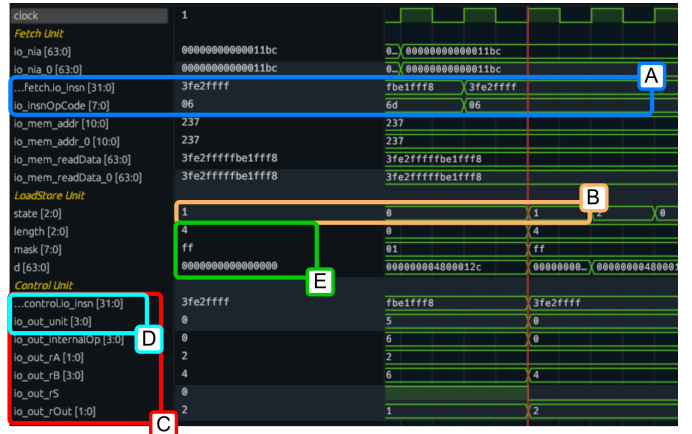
clock
Fetch Unit
io_nia [63:0]
io_nia_0 [63:0]
...fetch.io_insn [31:0]
io_insnOpCode [7:0]
io_mem_addr [10:0]
io_mem_addr_0 [10:0]
io_mem_readData [63:0]
io_mem_readData_0 [63:0]
LoadStore Unit
state [2:0]
length [2:0]
mask [7:0]
d [63:0]
Control Unit
...control.io_insn [31:0]
io_out_unit [3:0]
io_out_internalOp [3:0]
io_out_rA [1:0]
io_out_rB [3:0]
io_out_rS
io_out_rOut [1:0]

1
00000000000011bc
00000000000011bc
3fe2ffff
06
237
237
3fe2ffffbe1fff8
3fe2ffffbe1fff8
1
4
ff
0000000000000000
3fe2ffff
0
0
2
4
0
2

0... 00000000000011bc
0... 00000000000011bc
fbe1fff8 3fe2ffff
6d 06
237
237
3fe2ffffbe1fff8
3fe2ffffbe1fff8
0 1 2 0
0 4
01 ff
000000004800012c 00000000... 0000000048000
fbe1fff8 3fe2ffff
5 0
6 0
2
6 4
1 2

A
B
C
D
E